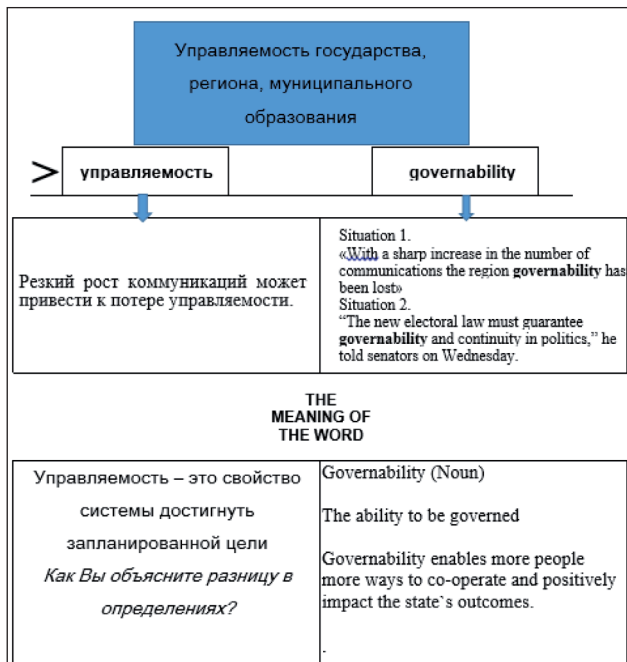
Управляемость государства, региона, муниципального образования

>

управляемость

governability

Резкий рост коммуникаций может привести к потере управляемости.

Situation 1.
«With a sharp increase in the number of communications the region **governability** has been lost»
Situation 2.
"The new electoral law must guarantee **governability** and continuity in politics," he told senators on Wednesday.

THE MEANING OF THE WORD

Управляемость – это свойство системы достигнуть запланированной цели
*Как Вы объясните разницу в определениях?*

Governability (Noun)

The ability to be governed

Governability enables more people more ways to co-operate and positively impact the state`s outcomes.

.